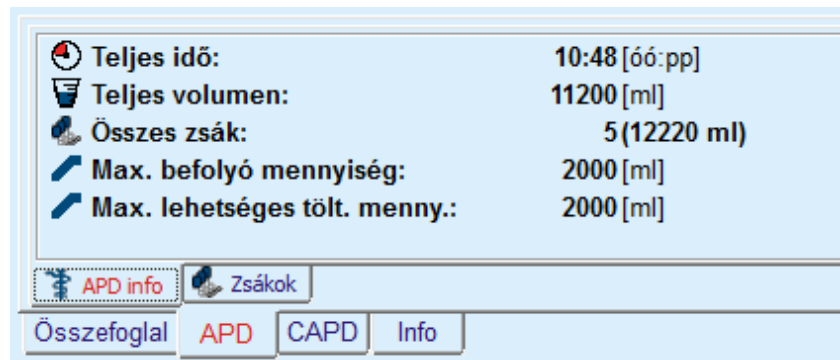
Teljes idő: 10:48 [óó:pp]
Teljes volumen: 11200 [ml]
Összes zsák: 5 (12220 ml)
Max. befolyó mennyiség: 2000 [ml]
Max. lehetséges tölt. menny.: 2000 [ml]

APD info | Zsákok

Összefoglal | APD | CAPD | Info